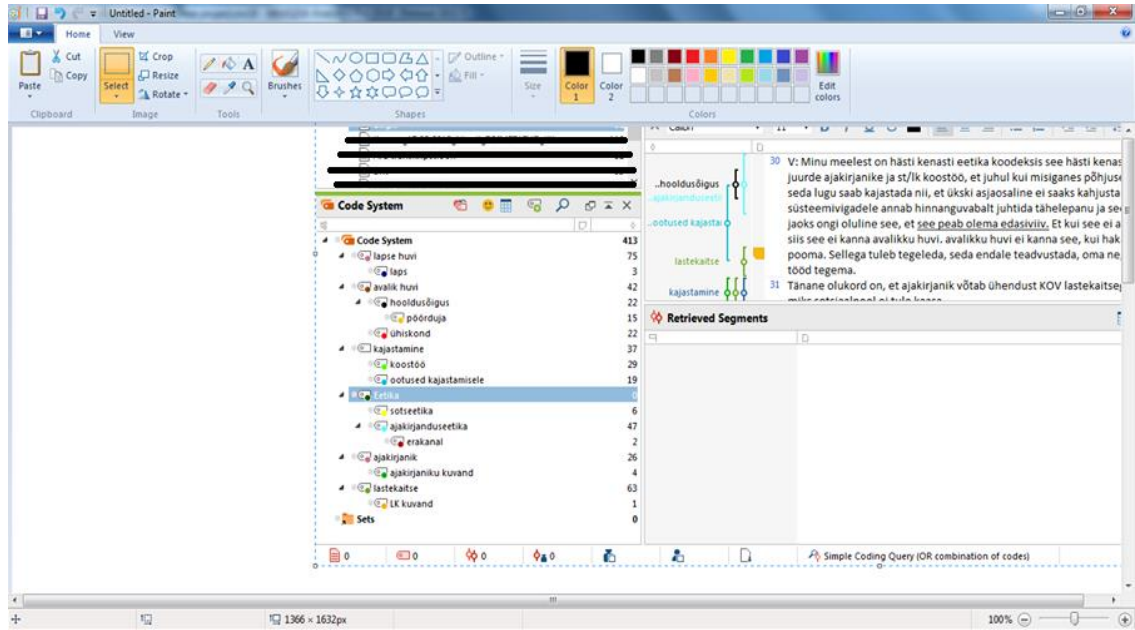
Untitled - Paint

Home View

Paste Cut Copy Clipboard

Select Crop Resize Rotate Image

Tools

Brushes

Outline Fill Shapes

Size Color 1 Color 2 Edit colors Colors

Code System

| Code System | 413 |
|---|---|
| lapse huvi | 75 |
| laps | 3 |
| avalik huvi | 42 |
| hooldusõigus | 22 |
| pöörduja | 15 |
| ühiskond | 22 |
| kajastamine | 37 |
| koostöö | 29 |
| ootused kajastamisele | 19 |
| Eetika | 0 |
| sotseetika | 6 |
| ajakirjanduseetika | 47 |
| erakanal | 2 |
| ajakirjanik | 26 |
| ajakirjaniku kuvand | 4 |
| lastekaitse | 63 |
| LK kuvand | 1 |
| Sets | 0 |

0 0 0 0

..hooldusõigus
ajakirjanduseeti
ootused kajastai
lastekaitse
kajastamine

30 V: Minu meelest on hästi kenasti eetika koodeksis see hästi kenas juurde ajakirjanike ja st/lk koostöö, et juhul kui misiganes põhjus seda lugu saab kajastada nii, et ükski asjaosaline ei saaks kahjusta süsteemivigadele annab hinnanguvabalt juhtida tähelepanu ja se jaoks ongi oluline see, et see peab olema edasiviiv. Et kui see ei a siis see ei kanna avalikku huvi. avalikku huvi ei kanna see, kui hak pooma. Sellega tuleb tegeleda, seda endale teadvustada, oma ne tööd tegema.

31 Tänane olukord on, et ajakirjanik võtab ühendust KOV lastekaitse

Retrieved Segments

Simple Coding Query (OR combination of codes)

1366 × 1632px

100%